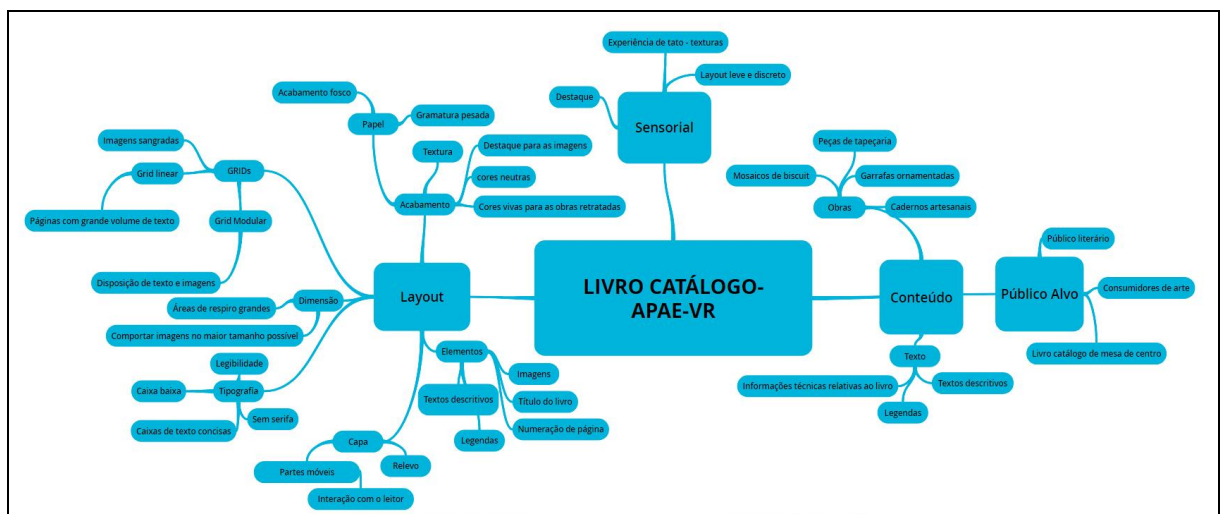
LIVRO CATÁLOGO-APAE-VR

Sensorial
Experiência de tato - texturas
Layout leve e discreto
Destaque

Layout
Papel
Acabamento fosco
Gramatura pesada
Acabamento
Textura
Destaque para as imagens
cores neutras
Cores vivas para as obras retratadas
GRIDs
Imagens sangradas
Grid linear
Páginas com grande volume de texto
Grid Modular
Disposição de texto e imagens
Dimensão
Áreas de respiro grandes
Comportar imagens no maior tamanho possível
Tipografia
Legibilidade
Caixa baixa
Sem serifa
Caixas de texto concisas
Capa
Relevo
Partes móveis
Interação com o leitor
Elementos
Imagens
Textos descritivos
Título do livro
Legendas
Numeração de página

Conteúdo
Obras
Peças de tapeçaria
Mosaicos de biscuit
Garrafas ornamentadas
Cadernos artesanais
Texto
Informações técnicas relativas ao livro
Textos descritivos
Legendas

Público Alvo
Público literário
Consumidores de arte
Livro catálogo de mesa de centro